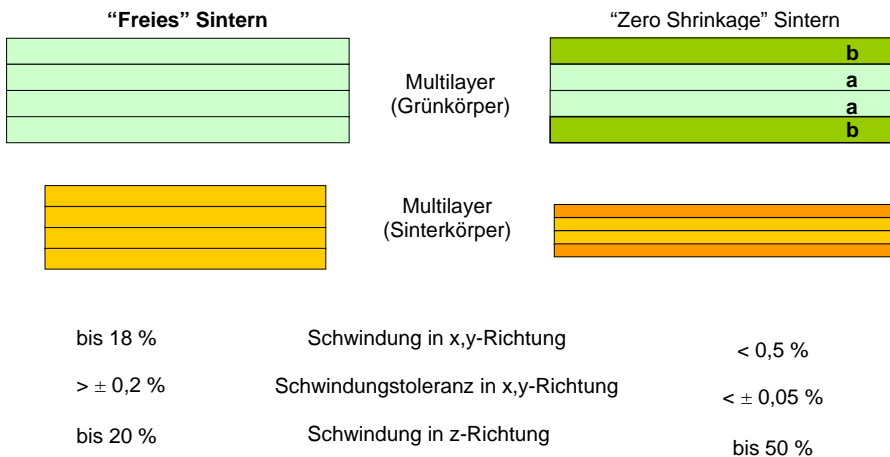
"Freies" Sintern

"Zero Shrinkage" Sintern

b
a
a
b

Multilayer (Grünkörper)

Multilayer (Sinterkörper)

bis 18 %
Schwindung in x,y-Richtung
< 0,5 %

> $\pm$ 0,2 %
Schwindungstoleranz in x,y-Richtung
< $\pm$ 0,05 %

bis 20 %
Schwindung in z-Richtung
bis 50 %